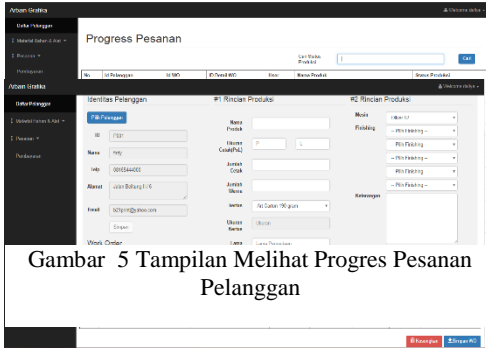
Artaen Grafika

Welcome dafae

Daftar Pelanggan

Material Bahan & Alat

Pesanan

Pembayaran

Progress Pesanan

Cari Status Produksi

Cari

| No | Id Pelanggan | Id WO | ID Detail WO | Desc | Nama Produk | Status Produksi |
|---|---|---|---|---|---|---|

Artaen Grafika

Welcome dafae

Daftar Pelanggan

Material Bahan & Alat

Pesanan

Pembayaran

Identitas Pelanggan

Pilih Pelanggan

ID P001

Nama Yelly

Telp 0816544433

Alamat Jalan Bahang H 6

Email b2hpm@yahoo.com

Simpan

Work Order

#1 Rincian Produksi

Nama Produk

Ukuran Cetak(PxL) P L

Jumlah Cetak

Jumlah Warna

Bahan Ivd Carton 190 gram

Ukuran Bahan Ukuran

Lama Lama Pengerjaan

#2 Rincian Produksi

Mesin Falcon 72

Finishing -- Pilih Finishing --

Pilih Finishing

-- Pilih Finishing --

-- Pilih Finishing --

Keterangan

Gambar 5 Tampilan Melihat Progres Pesanan Pelanggan

Kosongkan Simpan WO